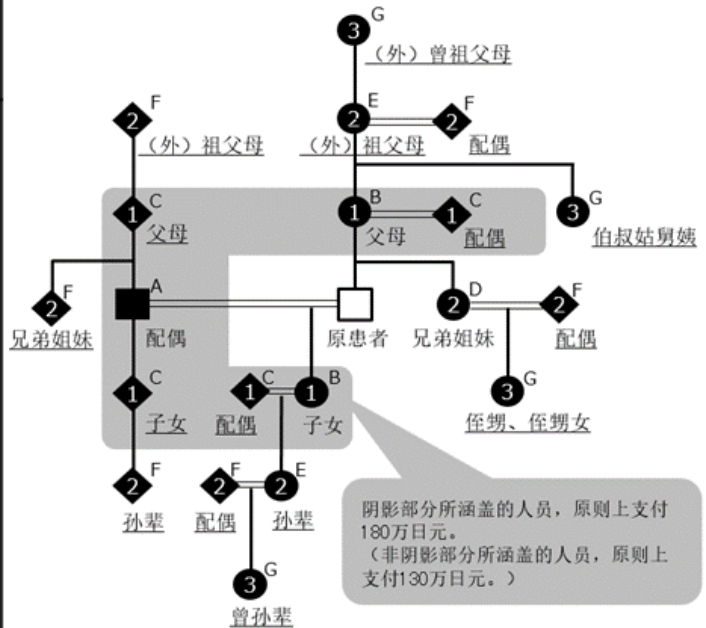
3 G
（外）曾祖父母

2 F
（外）祖父母

2 E
2 F
（外）祖父母
配偶

1 C
父母

1 B
1 C
父母
配偶

3 G
伯叔姑舅姨

2 F
兄弟姐妹

A
配偶

原患者

2 D
2 F
兄弟姐妹
配偶

1 C
子女

1 C
1 B
配偶
子女

3 G
侄甥、侄甥女

2 F
孙辈

2 F
2 E
配偶
孙辈

3 G
曾孙辈

阴影部分所涵盖的人员，原则上支付180万日元。
（非阴影部分所涵盖的人员，原则上支付130万日元。）